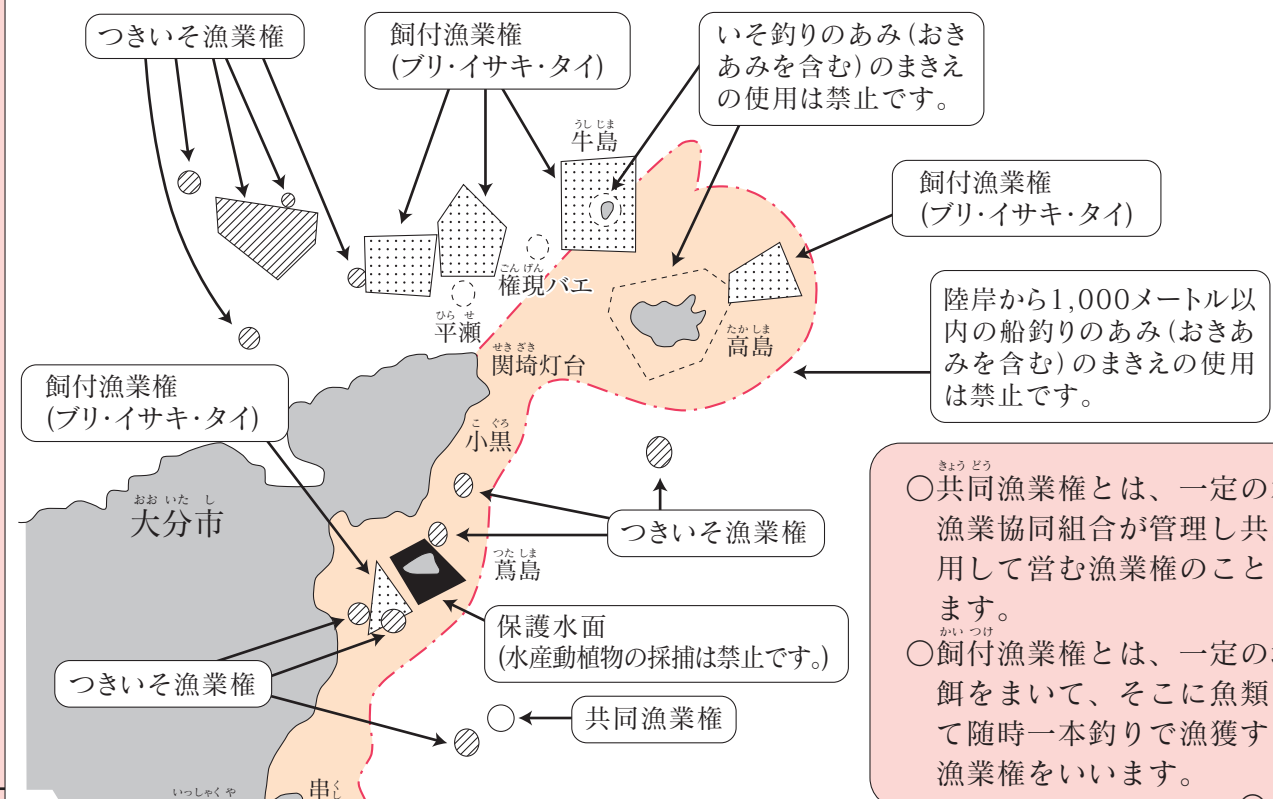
つきいそ漁業権

飼付漁業権
(ブリ・イサキ・タイ)

いそ釣りのあみ(おきあみを含む)のまきえの使用は禁止です。

うしじま
牛島

飼付漁業権
(ブリ・イサキ・タイ)

こんげん
権現バエ

ひらせ
平瀬

陸岸から1,000メートル以内の船釣りのあみ(おきあみを含む)のまきえの使用は禁止です。

たかしま
高島

せきざき
関埼灯台

飼付漁業権
(ブリ・イサキ・タイ)

こぐろ
小黒

おおいたし
大分市

つきいそ漁業権

つたしま
蔦島

保護水面
(水産動植物の採捕は禁止です。)

つきいそ漁業権

共同漁業権

いっしゃくや

串

きょうどう
○共同漁業権とは、一定の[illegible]漁業協同組合が管理し共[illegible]用して営む漁業権のこと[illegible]ます。

かいつけ
○飼付漁業権とは、一定の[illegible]餌をまいて、そこに魚類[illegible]て随時一本釣りで漁獲す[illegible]漁業権をいいます。